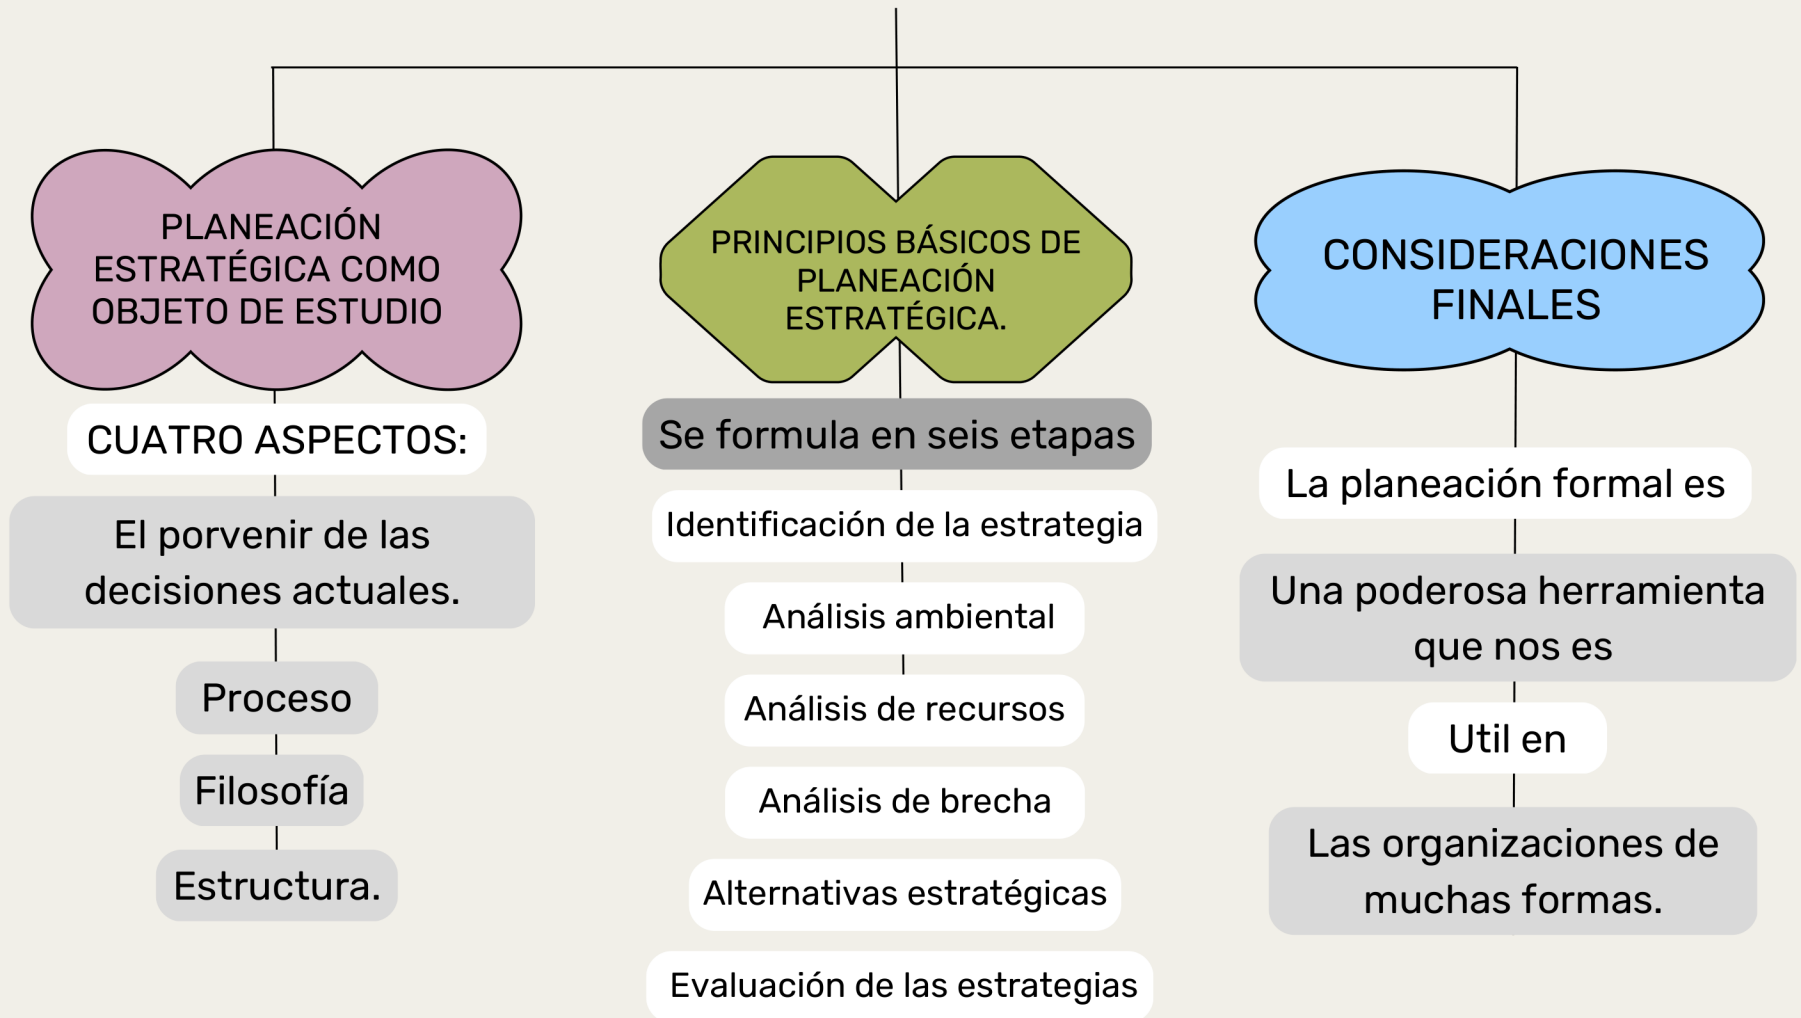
PLANEACIÓN ESTRATÉGICA COMO OBJETO DE ESTUDIO

CUATRO ASPECTOS:

El porvenir de las decisiones actuales.

Proceso

Filosofía

Estructura.

PRINCIPIOS BÁSICOS DE PLANEACIÓN ESTRATÉGICA.

Se formula en seis etapas

Identificación de la estrategia

Análisis ambiental

Análisis de recursos

Análisis de brecha

Alternativas estratégicas

Evaluación de las estrategias

CONSIDERACIONES FINALES

La planeación formal es

Una poderosa herramienta que nos es

Util en

Las organizaciones de muchas formas.